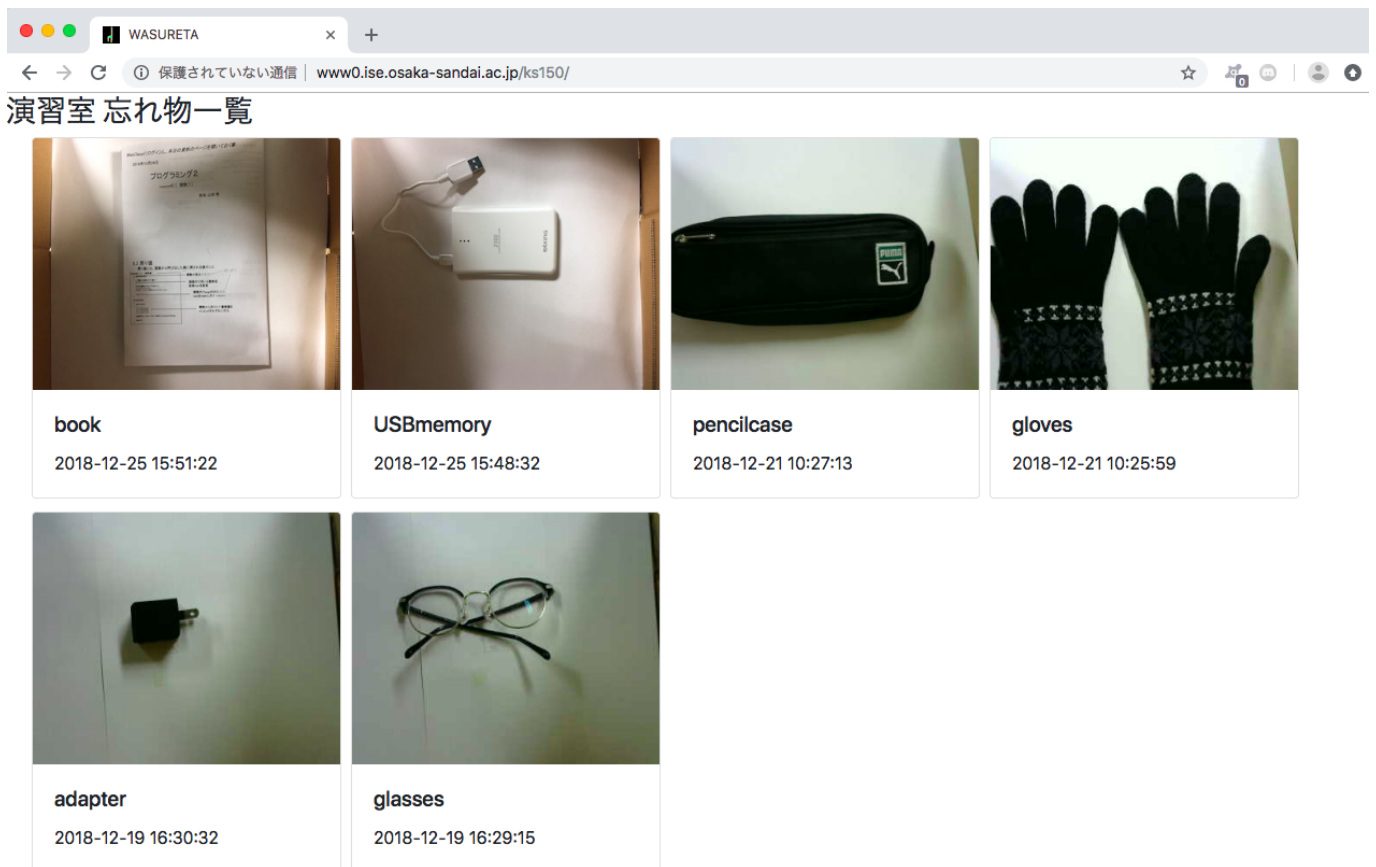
WASURETA

保護されていない通信 | www0.ise.osaka-sandai.ac.jp/ks150/

演習室 忘れ物一覧

プログラミング2

PUMA

book

2018-12-25 15:51:22

USBmemory

2018-12-25 15:48:32

pencilcase

2018-12-21 10:27:13

gloves

2018-12-21 10:25:59

adapter

2018-12-19 16:30:32

glasses

2018-12-19 16:29:15